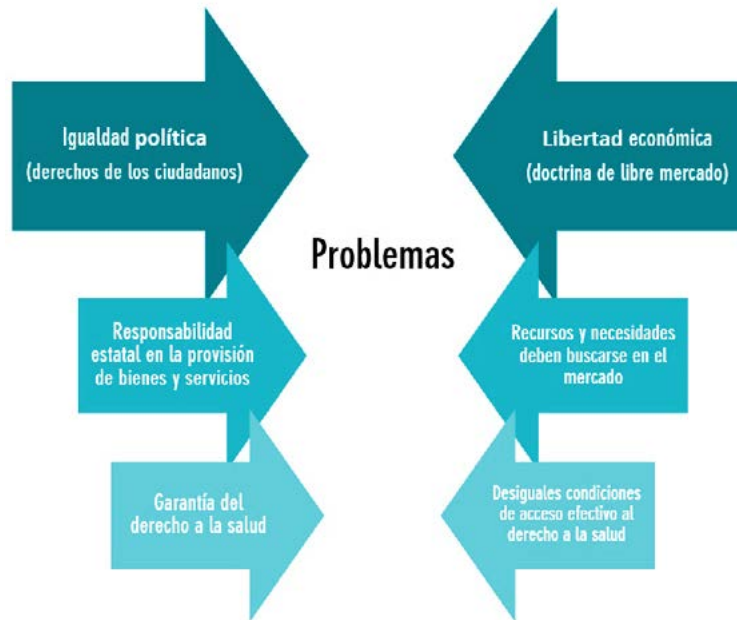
Igualdad política
(derechos de los ciudadanos)

Libertad económica
(doctrina de libre mercado)

Problemas

Responsabilidad estatal en la provisión de bienes y servicios

Recursos y necesidades deben buscarse en el mercado

Garantía del derecho a la salud

Desiguales condiciones de acceso efectivo al derecho a la salud